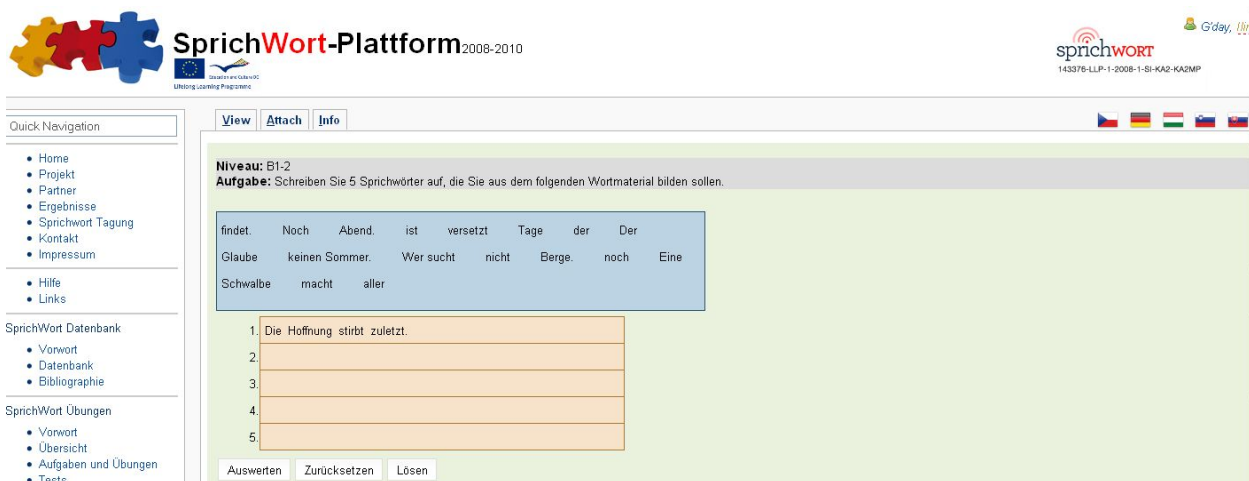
SprichWort-Plattform2008-2010

Education and Culture DG
Lifelong Learning Programme

sprichWORT
143376-LLP-1-2008-1-SI-KA2-KA2MP

G'day, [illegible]

Quick Navigation

- Home
- Projekt
- Partner
- Ergebnisse
- Sprichwort Tagung
- Kontakt
- Impressum

- Hilfe
- Links

SprichWort Datenbank

- Vorwort
- Datenbank
- Bibliographie

SprichWort Übungen

- Vorwort
- Übersicht
- Aufgaben und Übungen
- Tests

View Attach Info

Niveau: B1-2
Aufgabe: Schreiben Sie 5 Sprichwörter auf, die Sie aus dem folgenden Wortmaterial bilden sollen.

findet. Noch Abend. ist versetzt Tage der Der Glaube keinen Sommer. Wer sucht nicht Berge. noch Eine Schwalbe macht aller

1. Die Hoffnung stirbt zuletzt.
2.
3.
4.
5.

Auswerten Zurücksetzen Lösen